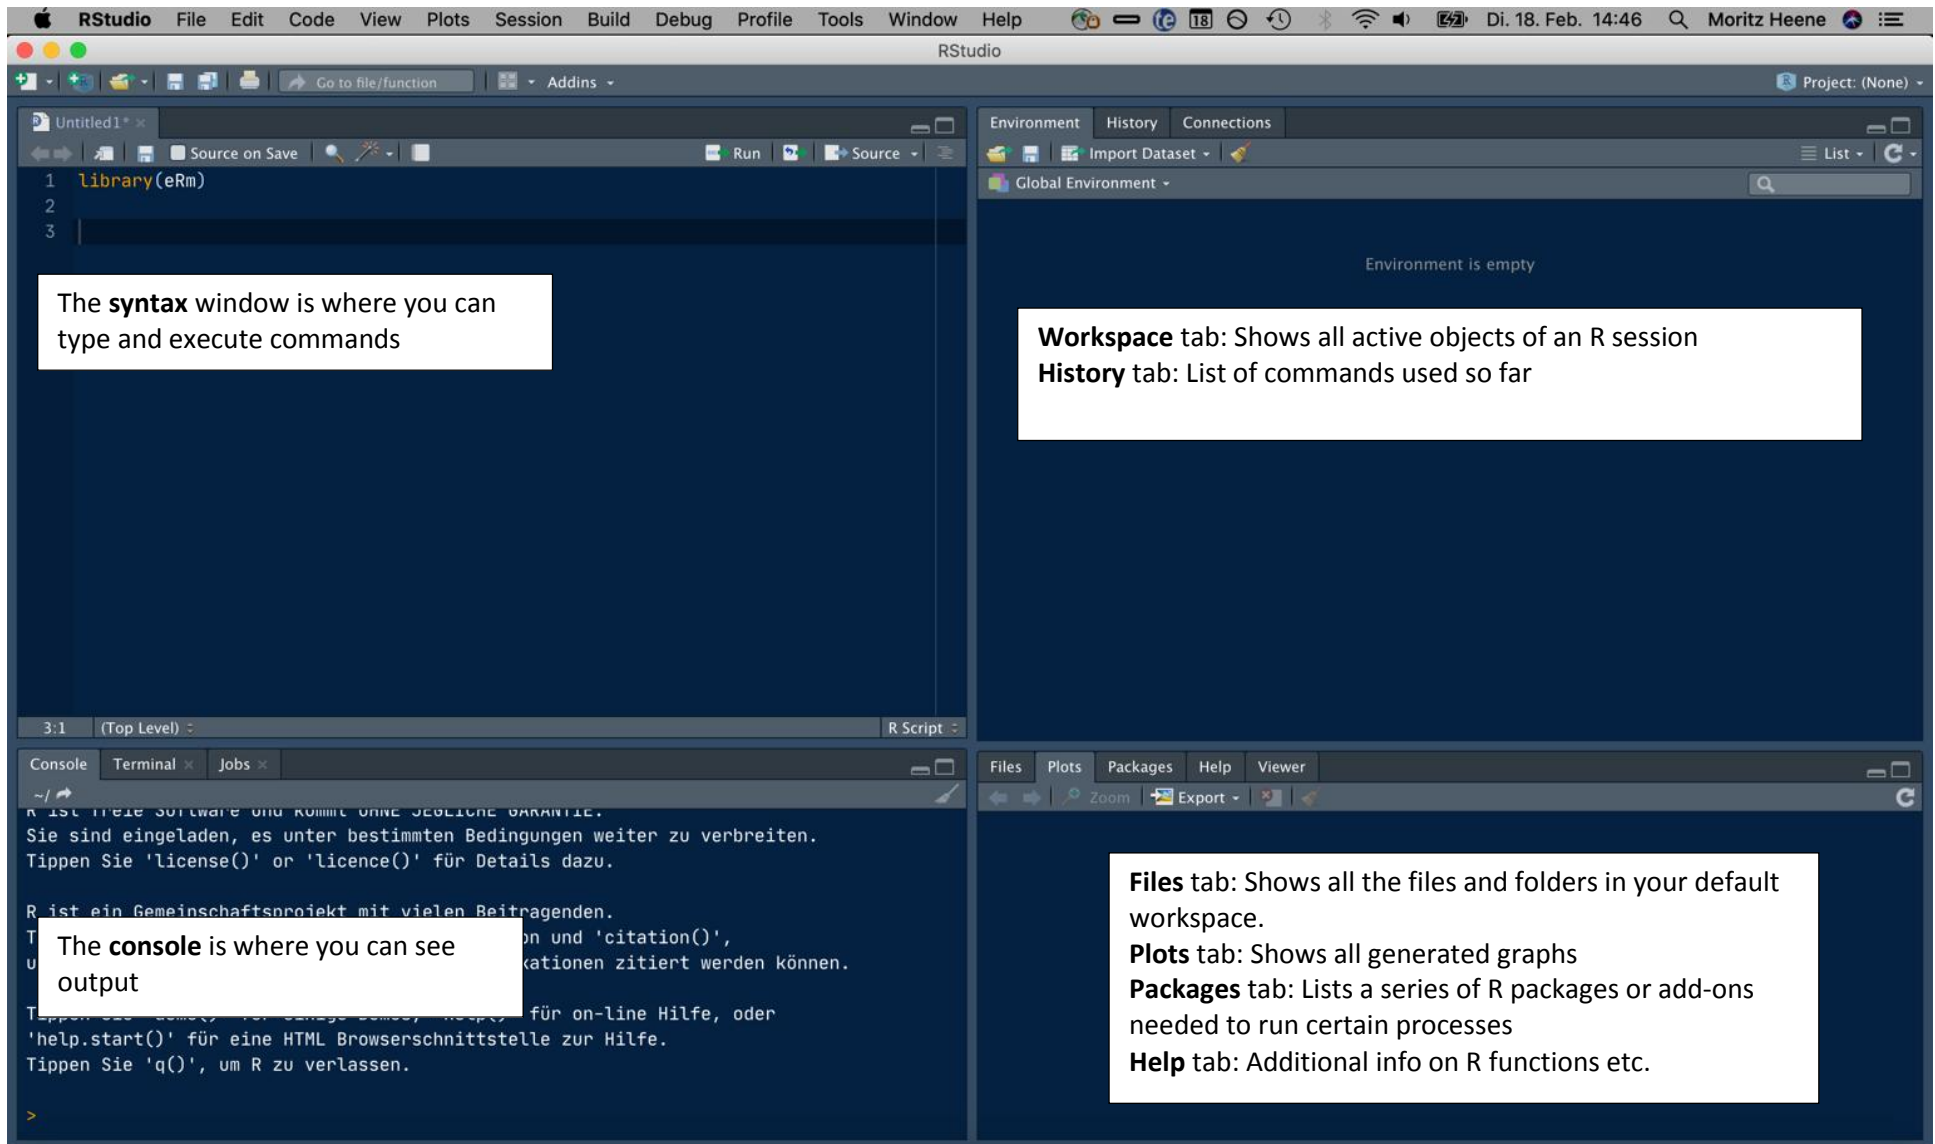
RStudio File Edit Code View Plots Session Build Debug Profile Tools Window Help Di. 18. Feb. 14:46 Moritz Heene

RStudio

Go to file/function Addins

Project: (None)

Untitled1*

Source on Save Run Source

1 library(eRm)
2
3

The **syntax** window is where you can type and execute commands

3:1 (Top Level) R Script

Environment History Connections

Import Dataset List

Global Environment

Environment is empty

**Workspace** tab: Shows all active objects of an R session
**History** tab: List of commands used so far

Console Terminal Jobs

~/

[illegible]
Sie sind eingeladen, es unter bestimmten Bedingungen weiter zu verbreiten.
Tippen Sie 'license()' or 'licence()' für Details dazu.

R ist ein Gemeinschaftsprojekt mit vielen Beitragenden.
T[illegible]on und 'citation()',
u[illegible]kationen zitiert werden können.

T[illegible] für on-line Hilfe, oder
'help.start()' für eine HTML Browserschnittstelle zur Hilfe.
Tippen Sie 'q()', um R zu verlassen.

>

The **console** is where you can see output

Files Plots Packages Help Viewer

Zoom Export

**Files** tab: Shows all the files and folders in your default workspace.
**Plots** tab: Shows all generated graphs
**Packages** tab: Lists a series of R packages or add-ons needed to run certain processes
**Help** tab: Additional info on R functions etc.